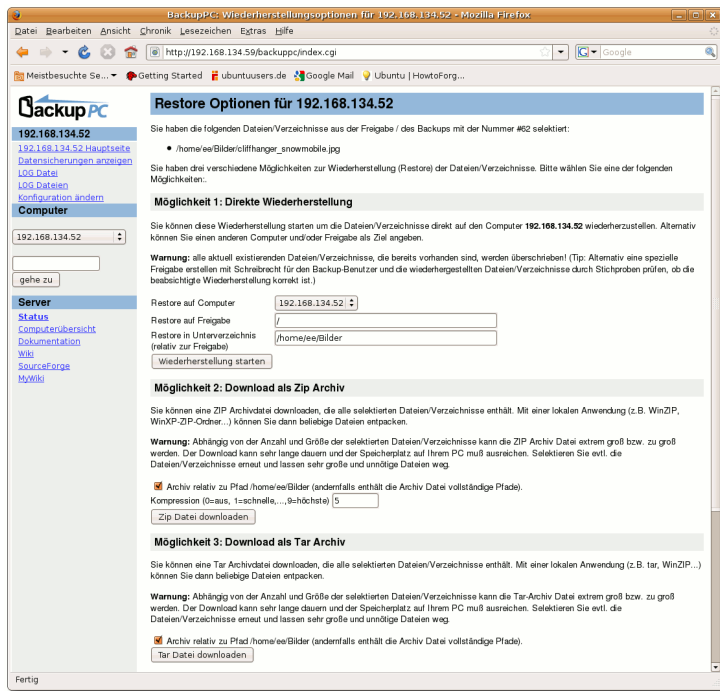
BackupPC: Wiederherstellungsoptionen für 192.168.134.52 - Mozilla Firefox

Datei Bearbeiten Ansicht Chronik Lesezeichen Extras Hilfe

http://192.168.134.59/backuppc/index.cgi

Google

Meistbesuchte Se... Getting Started ubuntuusers.de Google Mail Ubuntu | HowtoForg...

BackupPC

192.168.134.52
192.168.134.52 Hauptseite
Datensicherungen anzeigen
LOG Datei
LOG Dateien
Konfiguration ändern

Computer

192.168.134.52

gehe zu

Server
Status
Computerübersicht
Dokumentation
Wiki
SourceForge
MyWiki

Restore Optionen für 192.168.134.52

Sie haben die folgenden Dateien/Verzeichnisse aus der Freigabe / des Backups mit der Nummer #62 selektiert:

• /home/ee/Bilder/cliffhanger_snowmobile.jpg

Sie haben drei verschiedene Möglichkeiten zur Wiederherstellung (Restore) der Dateien/Verzeichnisse. Bitte wählen Sie eine der folgenden Möglichkeiten:.

Möglichkeit 1: Direkte Wiederherstellung

Sie können diese Wiederherstellung starten um die Dateien/Verzeichnisse direkt auf den Computer 192.168.134.52 wiederherzustellen. Alternativ können Sie einen anderen Computer und/oder Freigabe als Ziel angeben.

Warnung: alle aktuell existierenden Dateien/Verzeichnisse, die bereits vorhanden sind, werden überschrieben! (Tip: Alternativ eine spezielle Freigabe erstellen mit Schreibrecht für den Backup-Benutzer und die wiederhergestellten Dateien/Verzeichnisse durch Stichproben prüfen, ob die beabsichtigte Wiederherstellung korrekt ist.)

Restore auf Computer 192.168.134.52
Restore auf Freigabe /
Restore in Unterverzeichnis (relativ zur Freigabe) /home/ee/Bilder

Wiederherstellung starten

Möglichkeit 2: Download als Zip Archiv

Sie können eine ZIP Archivdatei downloaden, die alle selektierten Dateien/Verzeichnisse enthält. Mit einer lokalen Anwendung (z.B. WinZIP, WinXP-ZIP-Ordner...) können Sie dann beliebige Dateien entpacken.

Warnung: Abhängig von der Anzahl und Größe der selektierten Dateien/Verzeichnisse kann die ZIP Archiv Datei extrem groß bzw. zu groß werden. Der Download kann sehr lange dauern und der Speicherplatz auf Ihrem PC muß ausreichen. Selektieren Sie evtl. die Dateien/Verzeichnisse erneut und lassen sehr große und unnötige Dateien weg.

Archiv relativ zu Pfad /home/ee/Bilder (andernfalls enthält die Archiv Datei vollständige Pfade).
Kompression (0=aus, 1=schnelle,...,9=höchste) 5

Zip Datei downloaden

Möglichkeit 3: Download als Tar Archiv

Sie können eine Tar Archivdatei downloaden, die alle selektierten Dateien/Verzeichnisse enthält. Mit einer lokalen Anwendung (z.B. tar, WinZIP...) können Sie dann beliebige Dateien entpacken.

Warnung: Abhängig von der Anzahl und Größe der selektierten Dateien/Verzeichnisse kann die Tar-Archiv Datei extrem groß bzw. zu groß werden. Der Download kann sehr lange dauern und der Speicherplatz auf Ihrem PC muß ausreichen. Selektieren Sie evtl. die Dateien/Verzeichnisse erneut und lassen sehr große und unnötige Dateien weg.

Archiv relativ zu Pfad /home/ee/Bilder (andernfalls enthält die Archiv Datei vollständige Pfade).

Tar Datei downloaden

Fertig